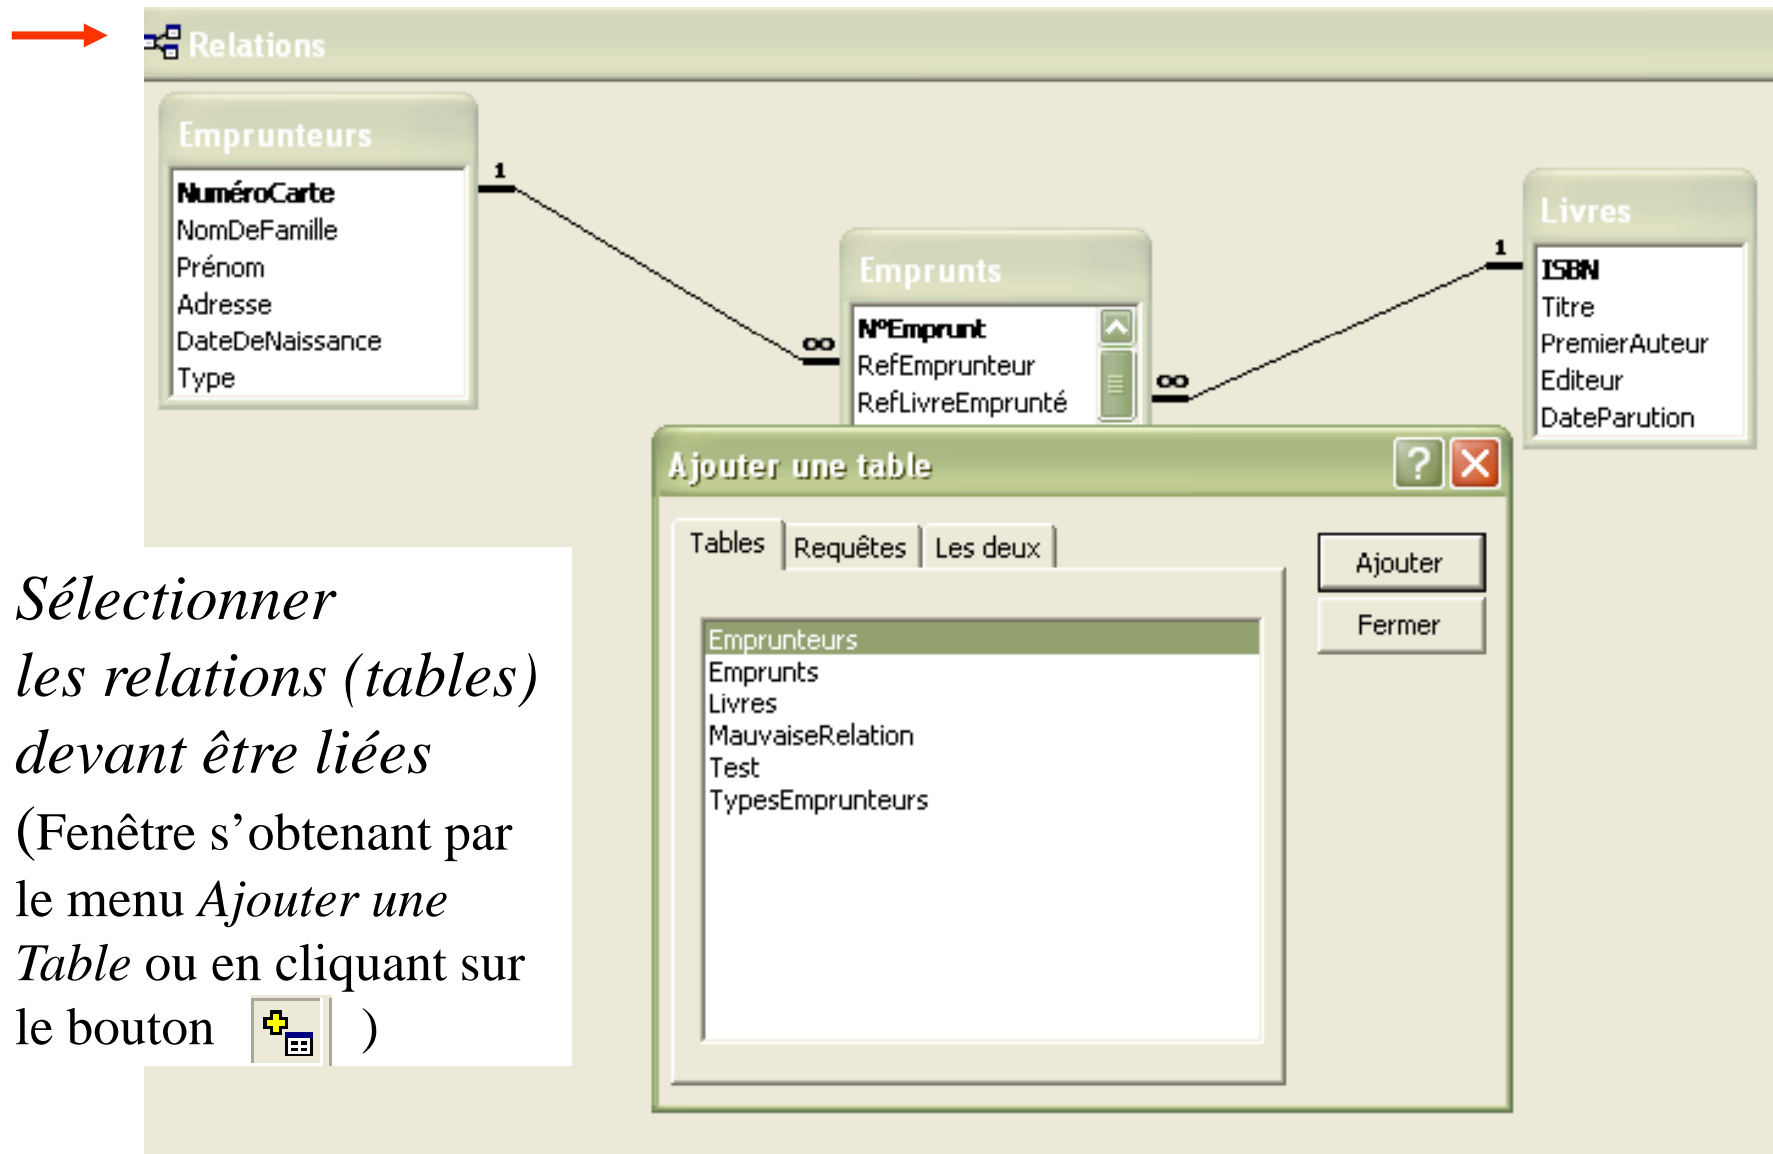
Relations

Emprunteurs
NuméroCarte
NomDeFamille
Prénom
Adresse
DateDeNaissance
Type

1
∞

Emprunts
N°Emprunt
RefEmprunteur
RefLivreEmprunté

∞
1

Livres
ISBN
Titre
PremierAuteur
Editeur
DateParution

Ajouter une table
?
Tables
Requêtes
Les deux
Emprunteurs
Emprunts
Livres
MauvaiseRelation
Test
TypesEmprunteurs
Ajouter
Fermer

*Sélectionner les relations (tables) devant être liées*

(Fenêtre s'obtenant par le menu *Ajouter une Table* ou en cliquant sur le bouton )